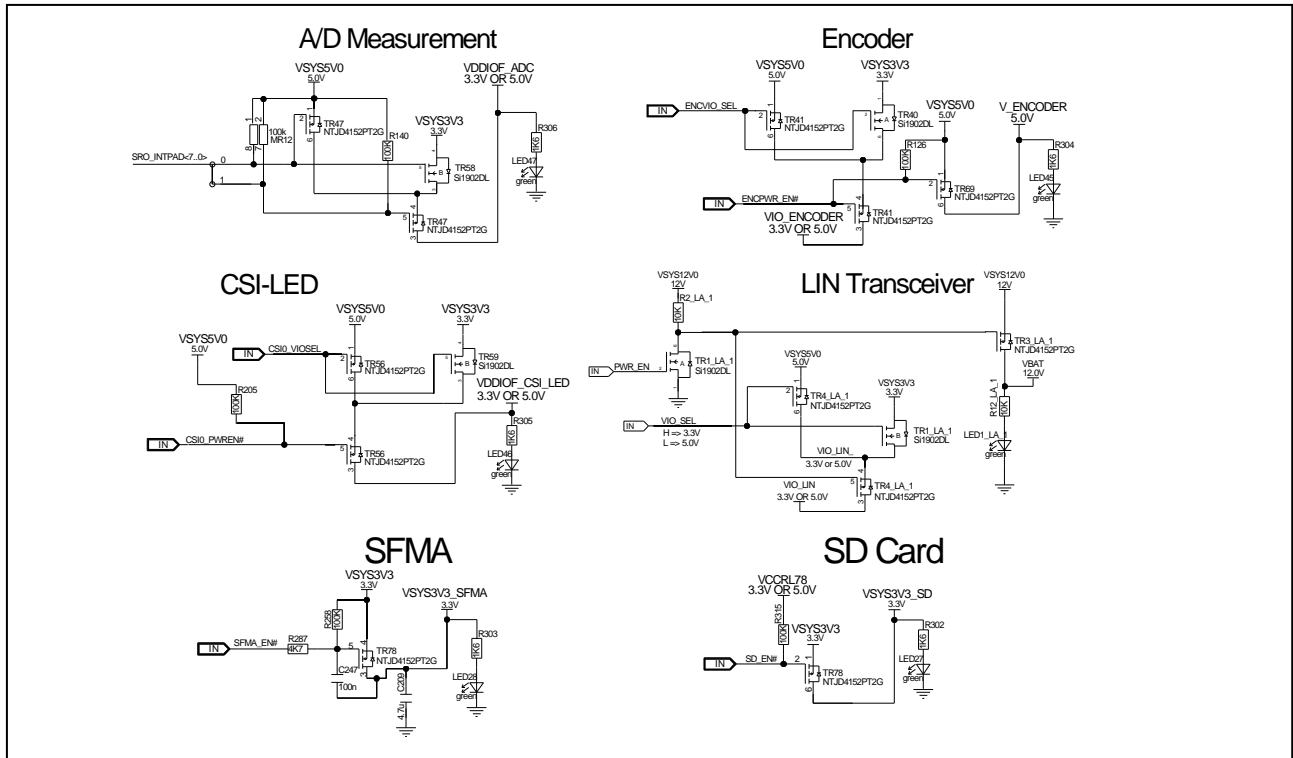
A/D Measurement

VSYS5V0
5.0V
VDDIOF_ADC
3.3V OR 5.0V
TR47
NTJD4152PT2G
100k
MR12
R140
100R
VSYS3V3
3.3V
R306
1K6
LED47
green
SRO_INTPAD<7..0>
0
1
TR58
Si1902DL
TR47
NTJD4152PT2G

Encoder

VSYS5V0
5.0V
VSYS3V3
3.3V
IN
ENCVIO_SEL
TR41
NTJD4152PT2G
TR40
Si1902DL
VSYS5V0
5.0V
V_ENCODER
5.0V
R126
100R
R304
1K6
LED45
green
TR69
NTJD4152PT2G
IN
ENCPWR_EN#
VIO_ENCODER
3.3V OR 5.0V
TR41
NTJD4152PT2G

CSI-LED

VSYS5V0
5.0V
VSYS3V3
3.3V
VSYS5V0
5.0V
IN
CSI0_VIOSEL
TR56
NTJD4152PT2G
TR59
Si1902DL
R205
100K
VDDIOF_CSI_LED
3.3V OR 5.0V
R305
1K6
IN
CSI0_PWREN#
TR56
NTJD4152PT2G
LED46
green

LIN Transceiver

VSYS12V0
12V
R2_LA_1
10K
VSYS12V0
12V
TR3_LA_1
NTJD4152PT2G
IN
PWR_EN
TR1_LA_1
Si1902DL
VSYS5V0
5.0V
TR4_LA_1
NTJD4152PT2G
VSYS3V3
3.3V
VBAT
12.0V
R12_LA_1
10K
IN
VIO_SEL
H => 3.3V
L => 5.0V
TR1_LA_1
Si1902DL
LED1_LA_1
green
VIO_LIN_
3.3V or 5.0V
VIO_LIN
3.3V OR 5.0V
TR4_LA_1
NTJD4152PT2G

SFMA

VSYS3V3
3.3V
VSYS3V3_SFMA
3.3V
R288
100K
R303
1K6
IN
SFMA_EN#
R287
4K7
C247
100n
TR78
NTJD4152PT2G
C209
4.7u
LED28
green

SD Card

VCCRL78
3.3V OR 5.0V
VSYS3V3_SD
3.3V
R315
100K
VSYS3V3
3.3V
R302
1K6
IN
SD_EN#
TR78
NTJD4152PT2G
LED27
green